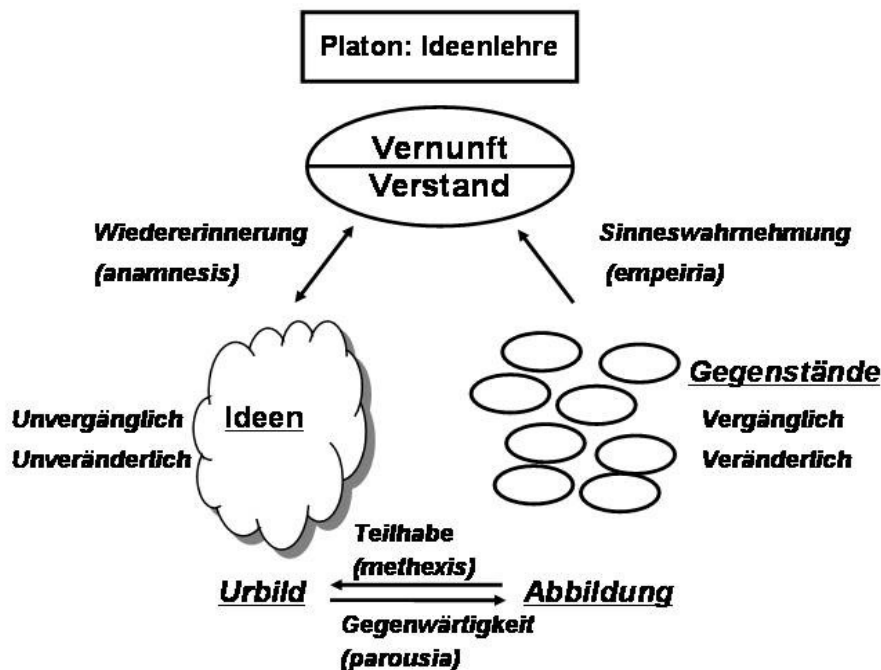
Platon: Ideenlehre

Vernunft
Verstand

Wiedererinnerung
(anamnesis)

Sinneswahrnehmung
(empeiria)

Unvergänglich
Unveränderlich

Ideen

Gegenstände

Vergänglich
Veränderlich

Teilhabe
(methexis)

Urbild

Abbildung

Gegenwärtigkeit
(parousia)